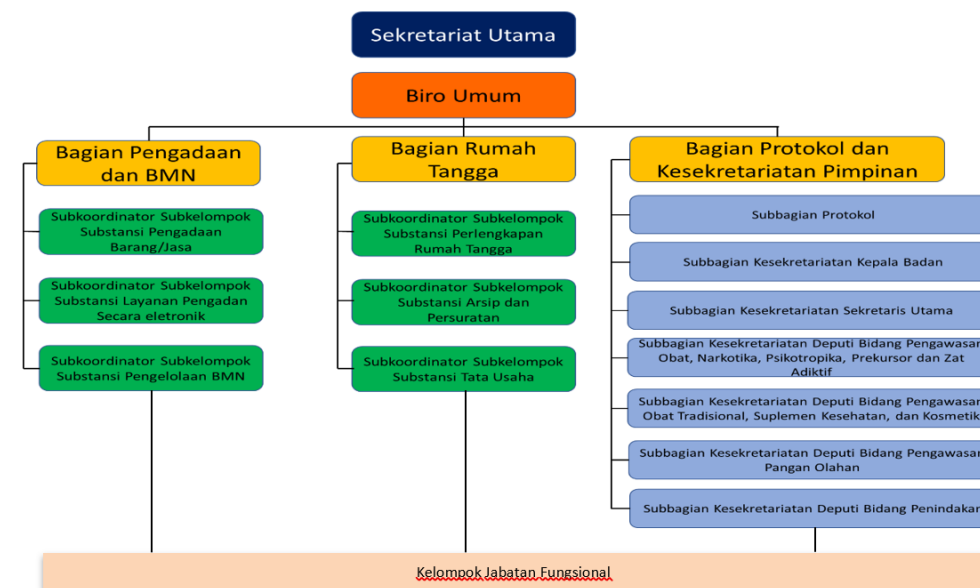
Sekretariat Utama

Biro Umum

Bagian Pengadaan dan BMN

Subkoordinator Subkelompok Substansi Pengadaan Barang/Jasa

Subkoordinator Subkelompok Substansi Layanan Pengadan Secara eletronik

Subkoordinator Subkelompok Substansi Pengelolaan BMN

Bagian Rumah Tangga

Subkoordinator Subkelompok Substansi Perlengkapan Rumah Tangga

Subkoordinator Subkelompok Substansi Arsip dan Persuratan

Subkoordinator Subkelompok Substansi Tata Usaha

Bagian Protokol dan Kesekretariatan Pimpinan

Subbagian Protokol

Subbagian Kesekretariatan Kepala Badan

Subbagian Kesekretariatan Sekretaris Utama

Subbagian Kesekretariatan Deputi Bidang Pengawasan Obat, Narkotika, Psikotropika, Prekursor dan Zat Adiktif

Subbagian Kesekretariatan Deputi Bidang Pengawasan Obat Tradisional, Suplemen Kesehatan, dan Kosmetik

Subbagian Kesekretariatan Deputi Bidang Pengawasan Pangan Olahan

Subbagian Kesekretariatan Deputi Bidang Penindakan

Kelompok Jabatan Fungsional